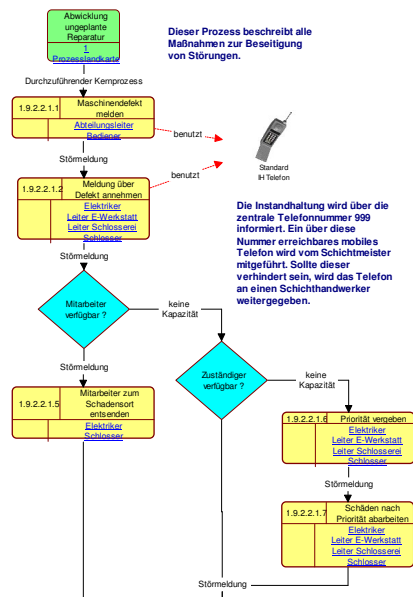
Abwicklung ungeplante Reparatur

1
Prozesslandkarte

Dieser Prozess beschreibt alle Maßnahmen zur Beseitigung von Störungen.

Durchzuführender Kernprozess

1.9.2.2.1.1
Maschinendefekt melden
Abteilungsleiter
Bediener

benutzt

Standard IH Telefon

Störmeldung

benutzt

1.9.2.2.1.2
Meldung über Defekt annehmen
Elektriker
Leiter E-Werkstatt
Leiter Schlosserei
Schlosser

Die Instandhaltung wird über die zentrale Telefonnummer 999 informiert. Ein über diese Nummer erreichbares mobiles Telefon wird vom Schichtmeister mitgeführt. Sollte dieser verhindert sein, wird das Telefon an einen Schichthandwerker weitergegeben.

Störmeldung

Mitarbeiter verfügbar ?

keine Kapazität

Zuständiger verfügbar ?

keine Kapazität

Störmeldung

1.9.2.2.1.5
Mitarbeiter zum Schadensort entsenden
Elektriker
Schlosser

1.9.2.2.1.6
Priorität vergeben
Elektriker
Leiter E-Werkstatt
Leiter Schlosserei
Schlosser

Störmeldung

1.9.2.2.1.7
Schäden nach Priorität abarbeiten
Elektriker
Leiter E-Werkstatt
Leiter Schlosserei
Schlosser

Störmeldung